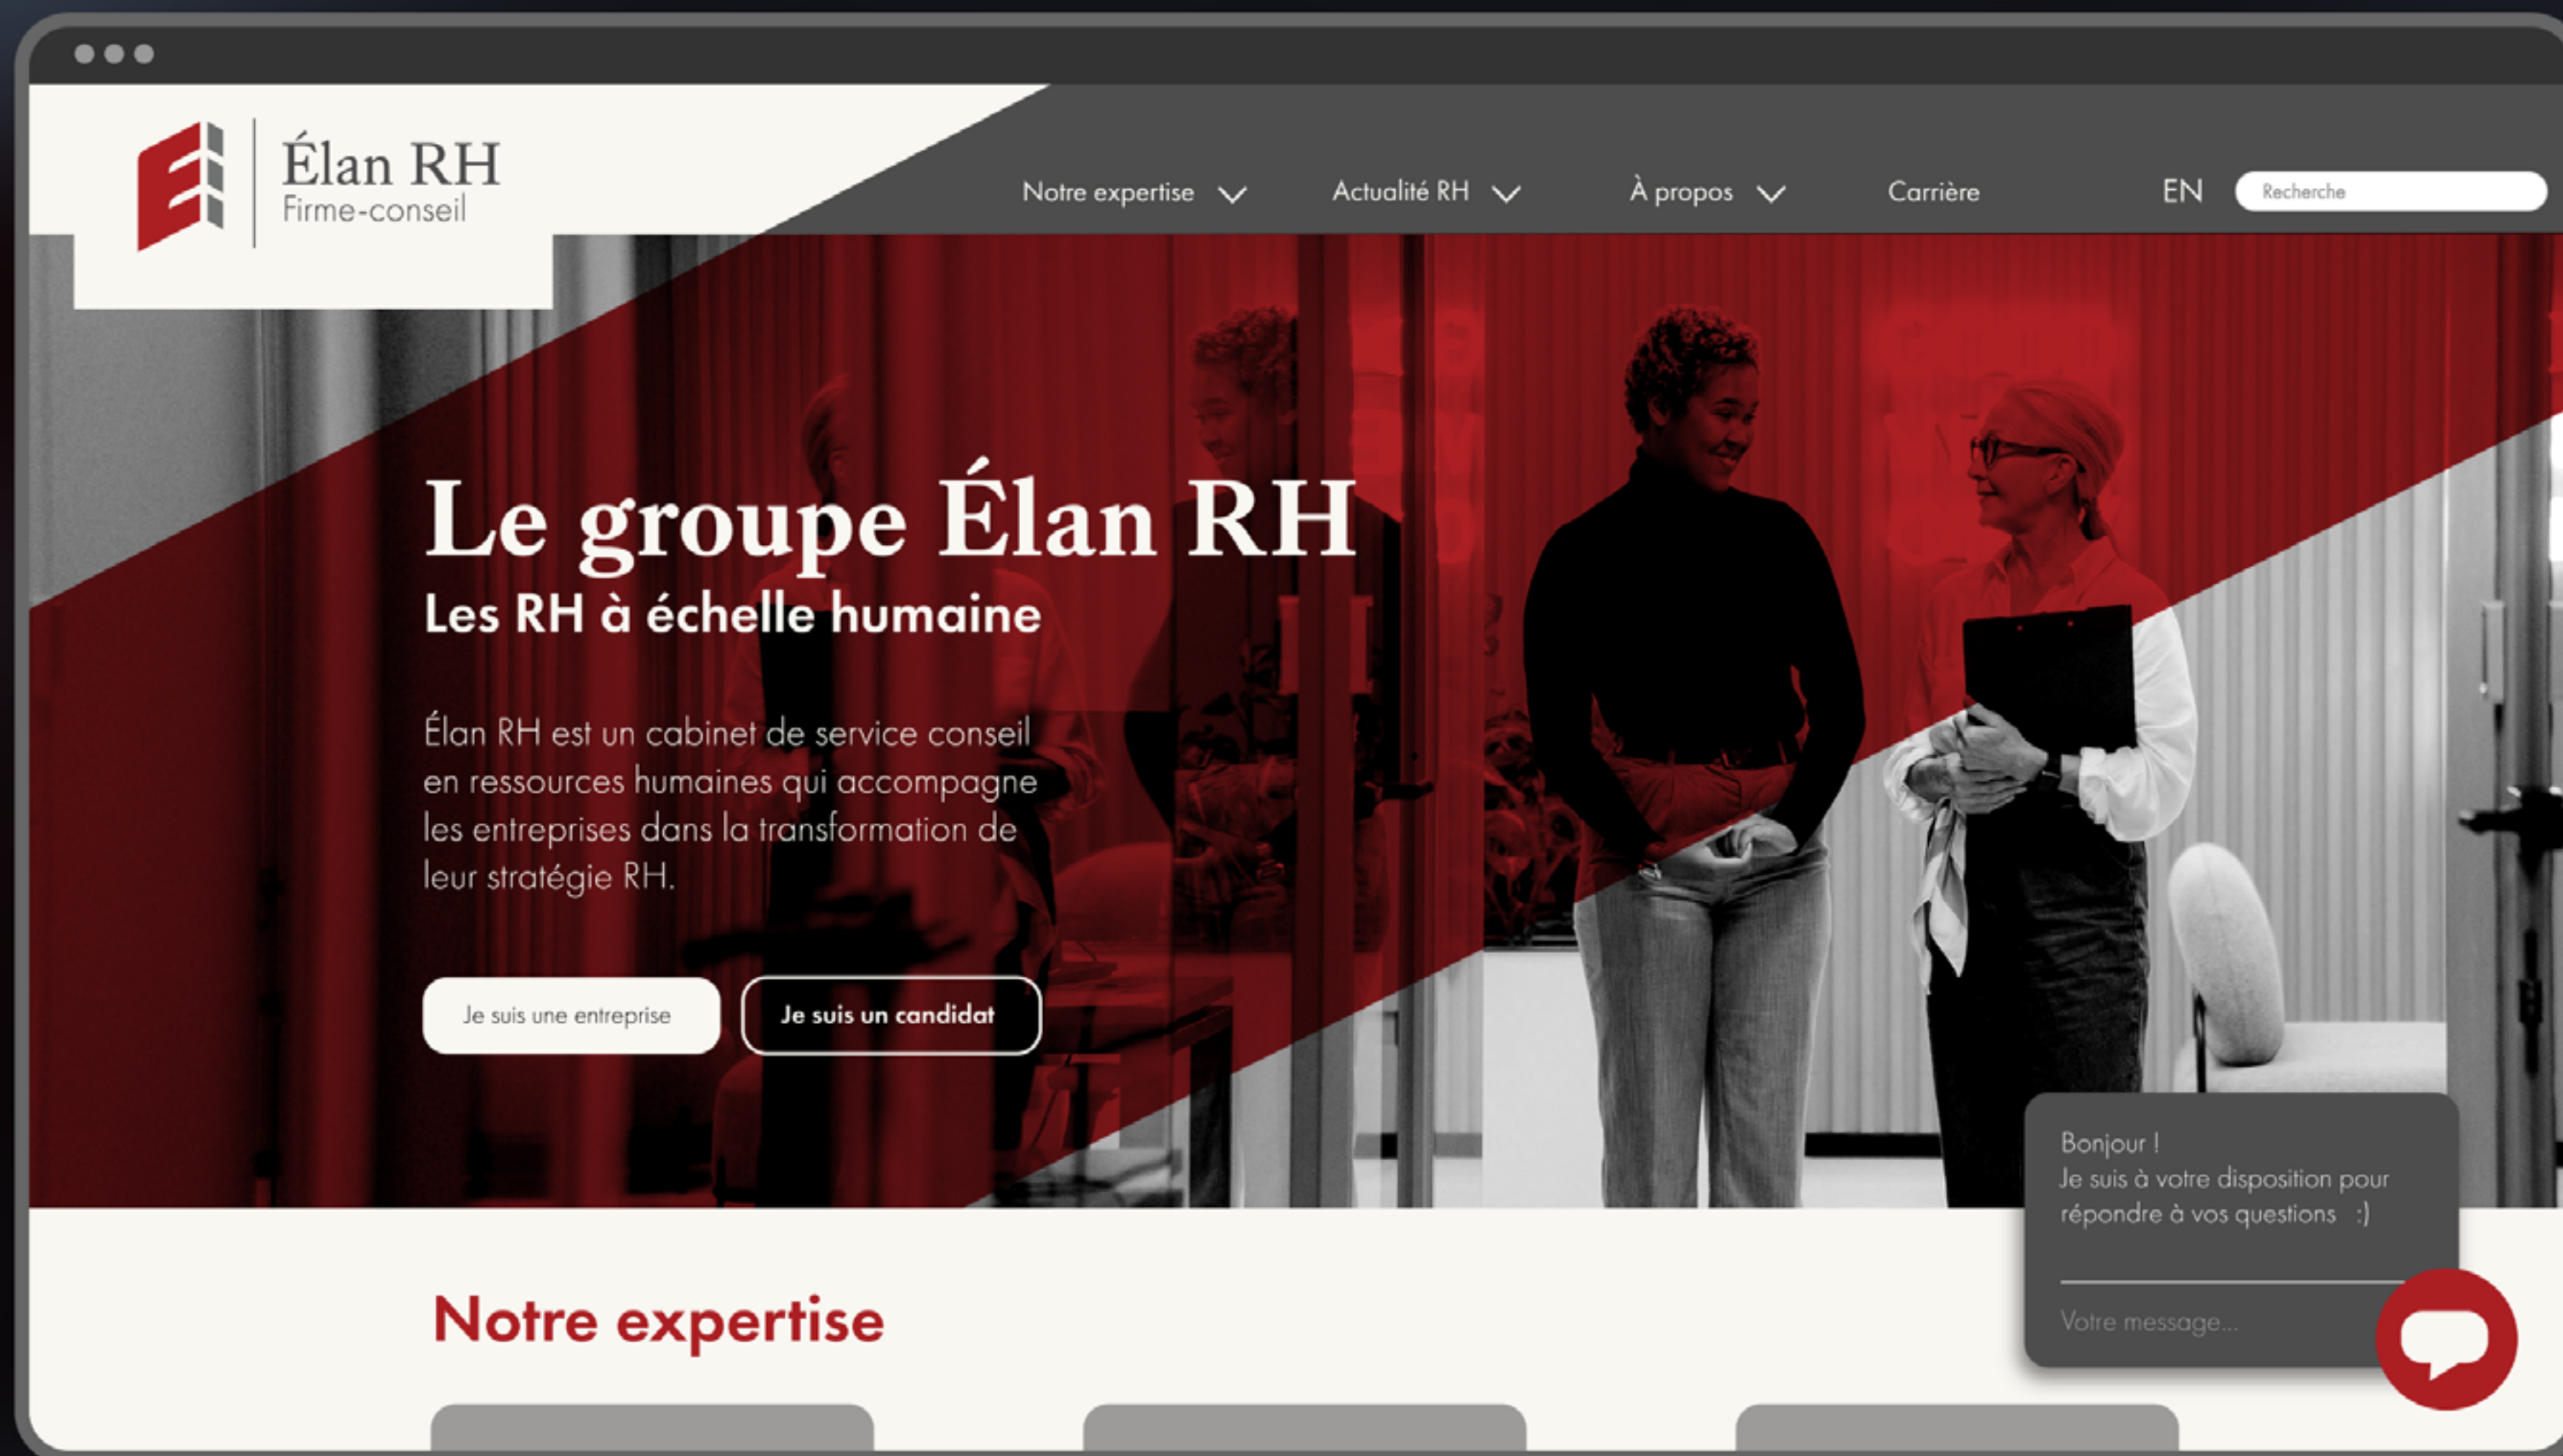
Élan RH
Firme-conseil

Notre expertise
Actualité RH
À propos
Carrière
EN
Recherche

Le groupe Élan RH
Les RH à échelle humaine

Élan RH est un cabinet de service conseil en ressources humaines qui accompagne les entreprises dans la transformation de leur stratégie RH.

Je suis une entreprise
Je suis un candidat

Bonjour !
Je suis à votre disposition pour répondre à vos questions :)

Votre message...

Notre expertise